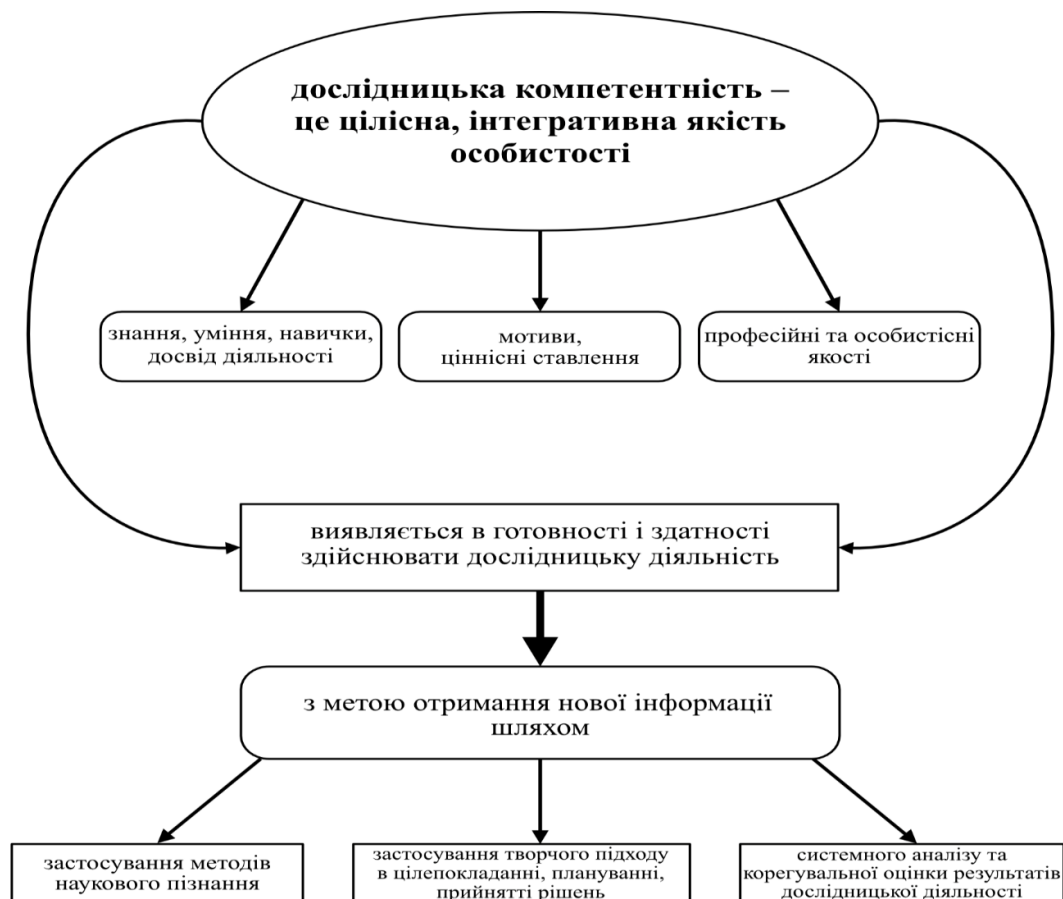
дослідницька компетентність – це цілісна, інтегративна якість особистості

знання, уміння, навички, досвід діяльності

мотиви, ціннісні ставлення

професійні та особистісні якості

виявляється в готовності і здатності здійснювати дослідницьку діяльність

з метою отримання нової інформації шляхом

застосування методів наукового пізнання

застосування творчого підходу в цілепокладанні, плануванні, прийнятті рішень

системного аналізу та корегувальної оцінки результатів дослідницької діяльності